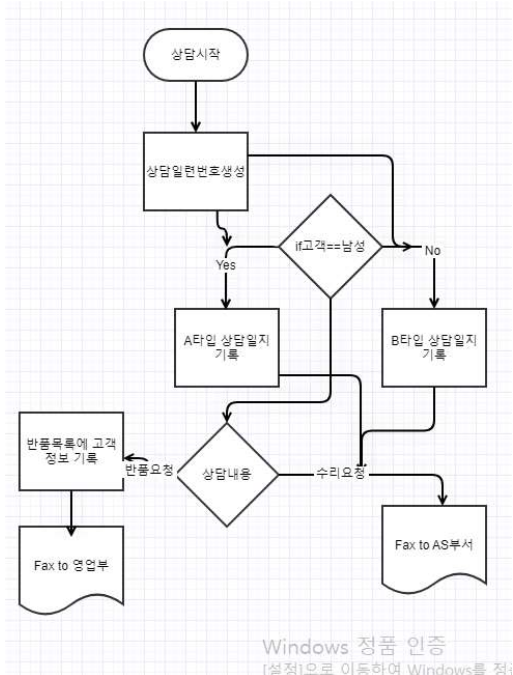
상담시작

상담일련번호생성

if고객==남성

Yes

No

A타입 상담일지 기록

B타입 상담일지 기록

반품목록에 고객 정보 기록

반품요청

상담내용

수리요청

Fax to 영업부

Fax to AS부서

Windows 정품 인증
[설정]으로 이동하여 Windows를 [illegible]